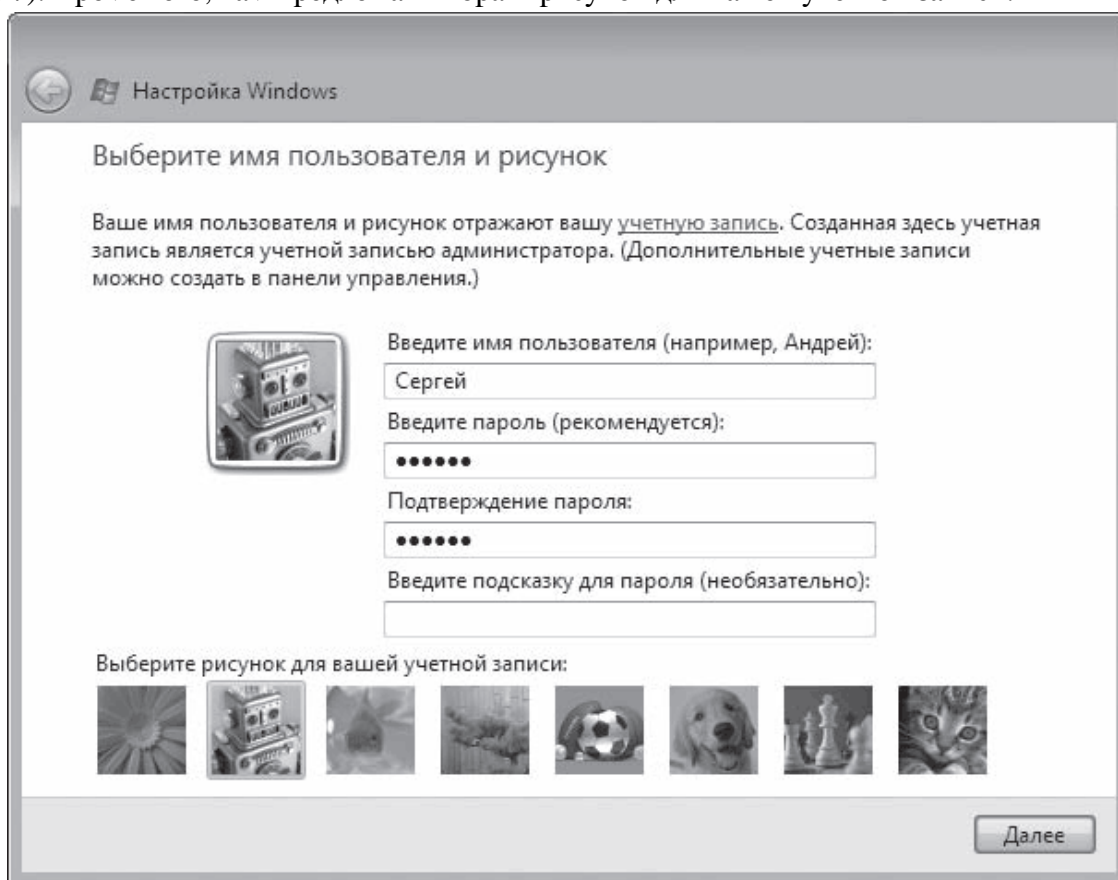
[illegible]

Настройка Windows

Выберите имя пользователя и рисунок

Ваше имя пользователя и рисунок отражают вашу учетную запись. Созданная здесь учетная запись является учетной записью администратора. (Дополнительные учетные записи можно создать в панели управления.)

Введите имя пользователя (например, Андрей):

Сергей

Введите пароль (рекомендуется):

••••••

Подтверждение пароля:

••••••

Введите подсказку для пароля (необязательно):

Выберите рисунок для вашей учетной записи:

Далее